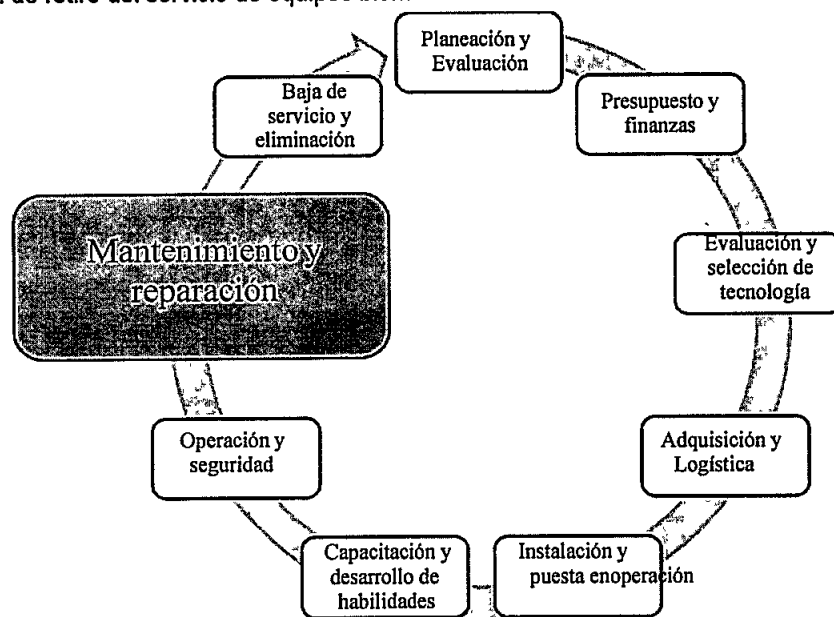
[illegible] de retiro del servicio de equipo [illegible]

Planeación y Evaluación

Presupuesto y finanzas

Evaluación y selección de tecnología

Adquisición y Logística

Instalación y puesta enoperación

Capacitación y desarrollo de habilidades

Operación y seguridad

Mantenimiento y reparación

Baja de servicio y eliminación